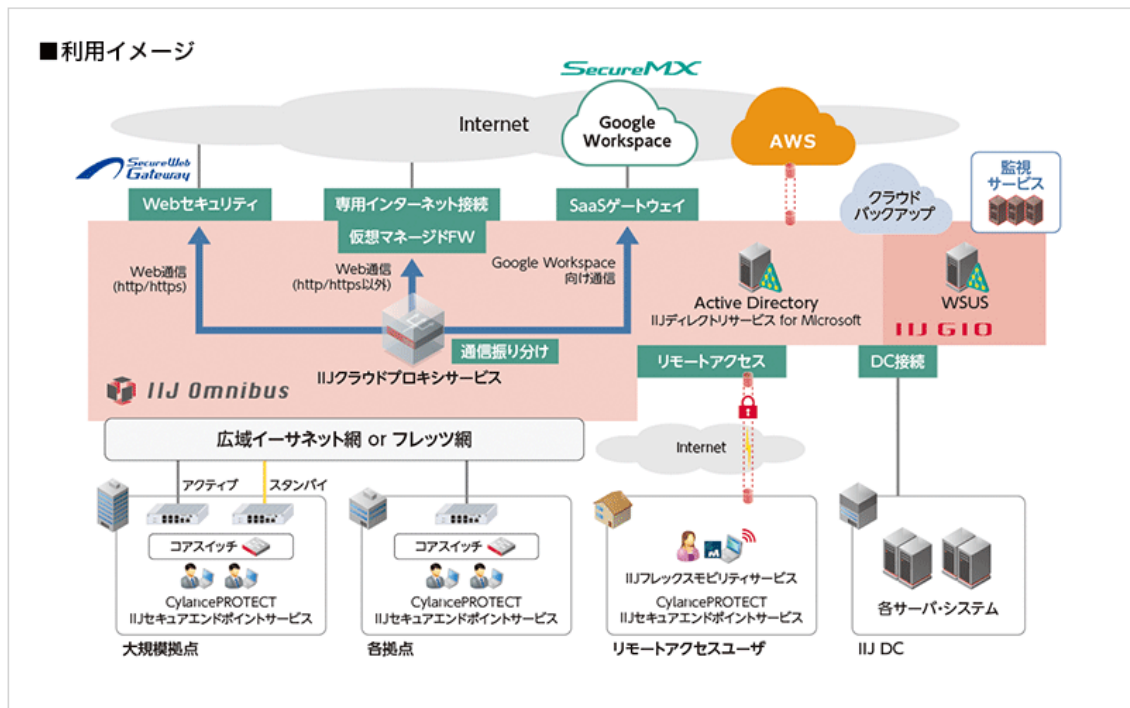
■利用イメージ

SecureMX

Internet

Google Workspace

AWS

SecureWeb Gateway

Webセキュリティ

専用インターネット接続

仮想マネージドFW

SaaSゲートウェイ

クラウドバックアップ

監視サービス

Web通信 (http/https)

Web通信 (http/https以外)

Google Workspace 向け通信

Active Directory
IIJディレクトリサービス for Microsoft

WSUS

IIJ GIO

通信振り分け

IIJクラウドプロキシサービス

リモートアクセス

DC接続

IIJ Omnibus

広域イーサネット網 or フレッツ網

Internet

アクティブ

スタンバイ

コアスイッチ

CylancePROTECT
IIJセキュアエンドポイントサービス

大規模拠点

コアスイッチ

CylancePROTECT
IIJセキュアエンドポイントサービス

各拠点

IIJフレックスモビリティサービス
CylancePROTECT
IIJセキュアエンドポイントサービス

リモートアクセスユーザ

各サーバ・システム

IIJ DC